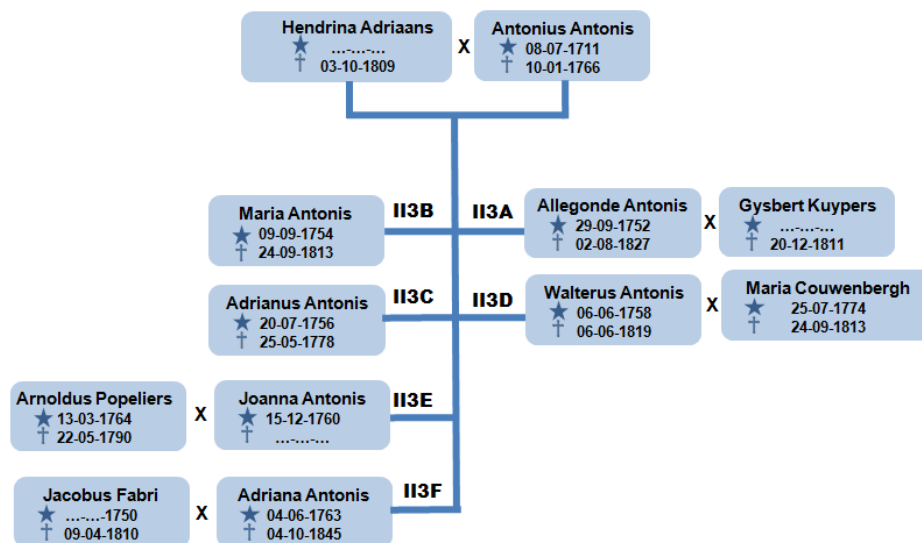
Hendrina Adriaans
★ …-…-…
† 03-10-1809

X

Antonius Antonis
★ 08-07-1711
† 10-01-1766

Maria Antonis
★ 09-09-1754
† 24-09-1813

II3B

II3A

Allegonde Antonis
★ 29-09-1752
† 02-08-1827

X

Gysbert Kuypers
★ …-…-…
† 20-12-1811

Adrianus Antonis
★ 20-07-1756
† 25-05-1778

II3C

II3D

Walterus Antonis
★ 06-06-1758
† 06-06-1819

X

Maria Couwenbergh
★ 25-07-1774
† 24-09-1813

Arnoldus Popeliers
★ 13-03-1764
† 22-05-1790

X

Joanna Antonis
★ 15-12-1760
† …-…-…

II3E

Jacobus Fabri
★ …-…-1750
† 09-04-1810

X

Adriana Antonis
★ 04-06-1763
† 04-10-1845

II3F